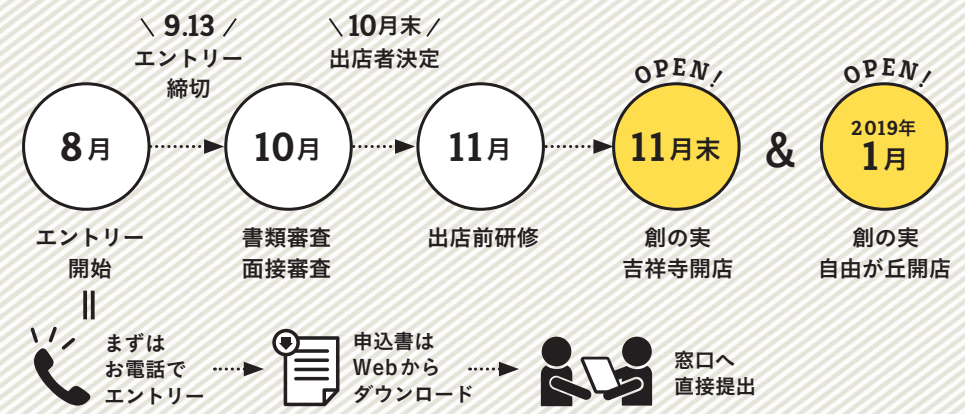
\ 9.13 /
エントリー
締切

\ 10月末 /
出店者決定

OPEN!

OPEN!

8月

10月

11月

11月末

&

2019年
1月

エントリー
開始

||

書類審査
面接審査

出店前研修

創の実
吉祥寺開店

創の実
自由が丘開店

まずは
お電話で
エントリー

申込書は
Webから
ダウンロード

窓口へ
直接提出